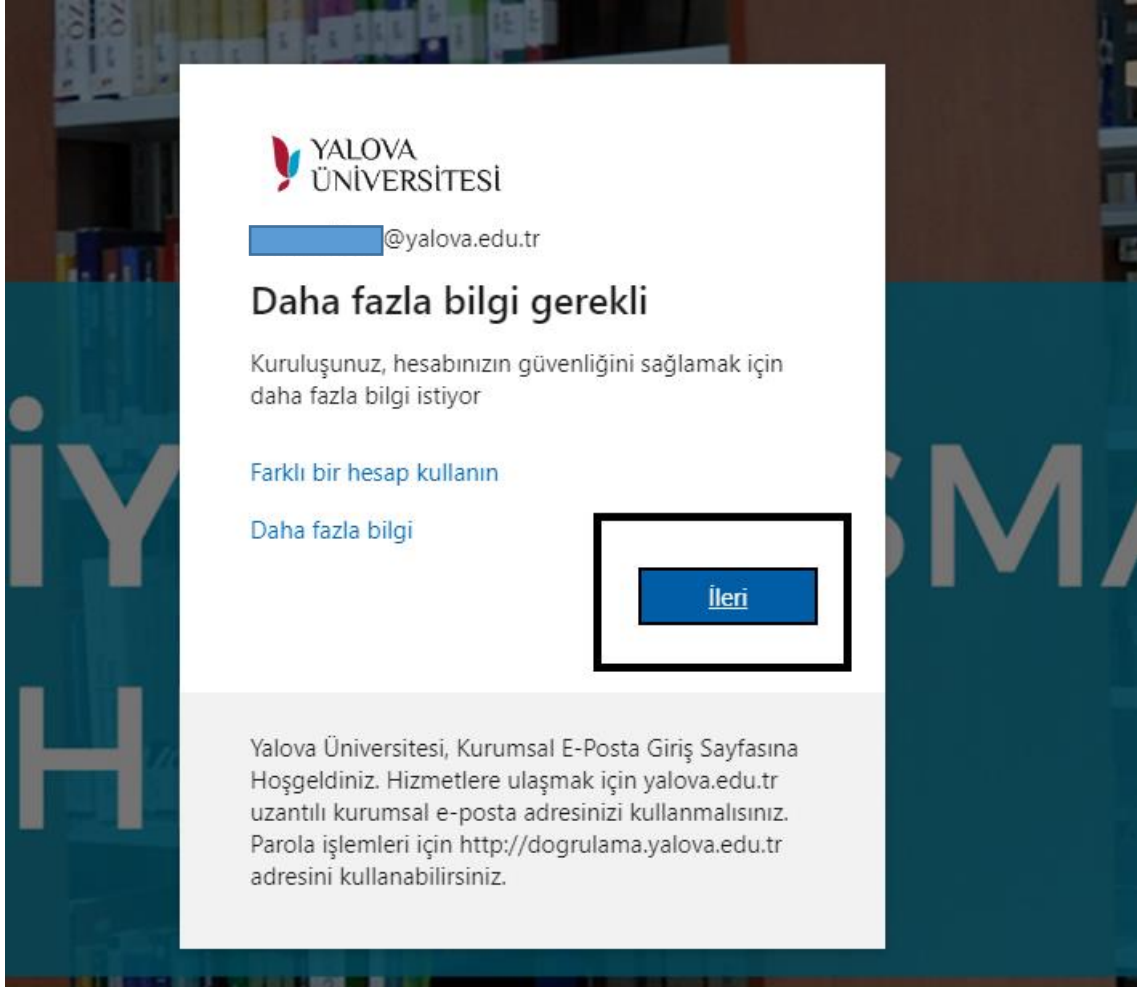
YALOVA ÜNİVERSİTESİ

@yalova.edu.tr

Daha fazla bilgi gerekli

Kuruluşunuz, hesabınızın güvenliğini sağlamak için daha fazla bilgi istiyor

Farklı bir hesap kullanın

Daha fazla bilgi

İleri

Yalova Üniversitesi, Kurumsal E-Posta Giriş Sayfasına Hoşgeldiniz. Hizmetlere ulaşmak için yalova.edu.tr uzantılı kurumsal e-posta adresinizi kullanmalısınız. Parola işlemleri için http://dogrulama.yalova.edu.tr adresini kullanabilirsiniz.